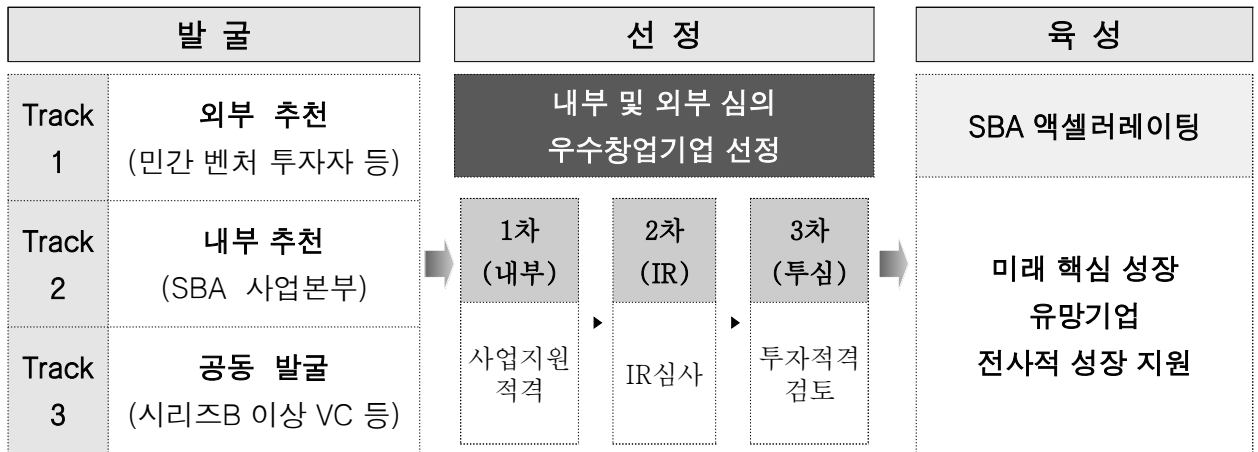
발 굴

| Track 1 | 외부 추천 (민간 벤처 투자자 등) |
|---|---|
| Track 2 | 내부 추천 (SBA 사업본부) |
| Track 3 | 공동 발굴 (시리즈B 이상 VC 등) |

선 정

내부 및 외부 심의
우수창업기업 선정

| 1차 (내부) | 2차 (IR) | 3차 (투심) |
|---|---|---|
| 사업지원 적격 | IR심사 | 투자적격 검토 |

육 성

SBA 액셀러레이팅

미래 핵심 성장
유망기업
전사적 성장 지원